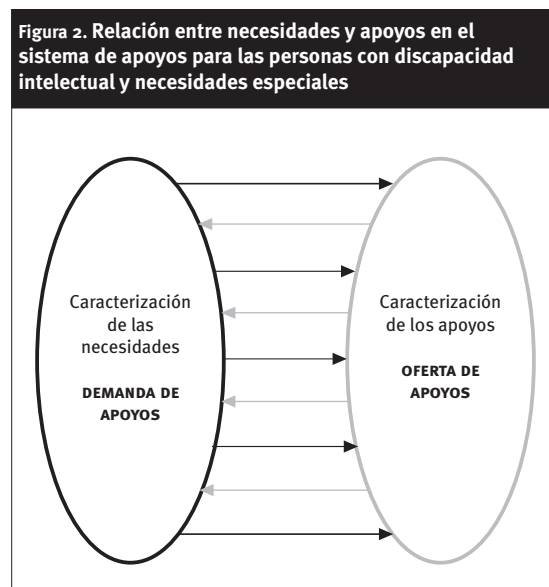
Figura 2. Relación entre necesidades y apoyos en el sistema de apoyos para las personas con discapacidad intelectual y necesidades especiales

Caracterización de las necesidades

DEMANDA DE APOYOS

Caracterización de los apoyos

OFERTA DE APOYOS